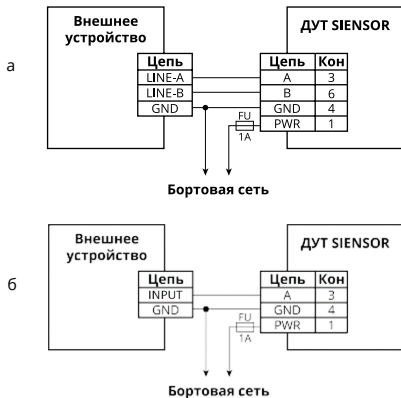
а

Внешнее устройство

| Цепь |
|---|
| LINE-A |
| LINE-B |
| GND |

ДУТ SIENSOR

| Цепь | Кон |
|---|---|
| A | 3 |
| B | 6 |
| GND | 4 |
| PWR | 1 |

FU
1A

Бортовая сеть

б

Внешнее устройство

| Цепь |
|---|
| INPUT |
| GND |

ДУТ SIENSOR

| Цепь | Кон |
|---|---|
| A | 3 |
| GND | 4 |
| PWR | 1 |

FU
1A

Бортовая сеть